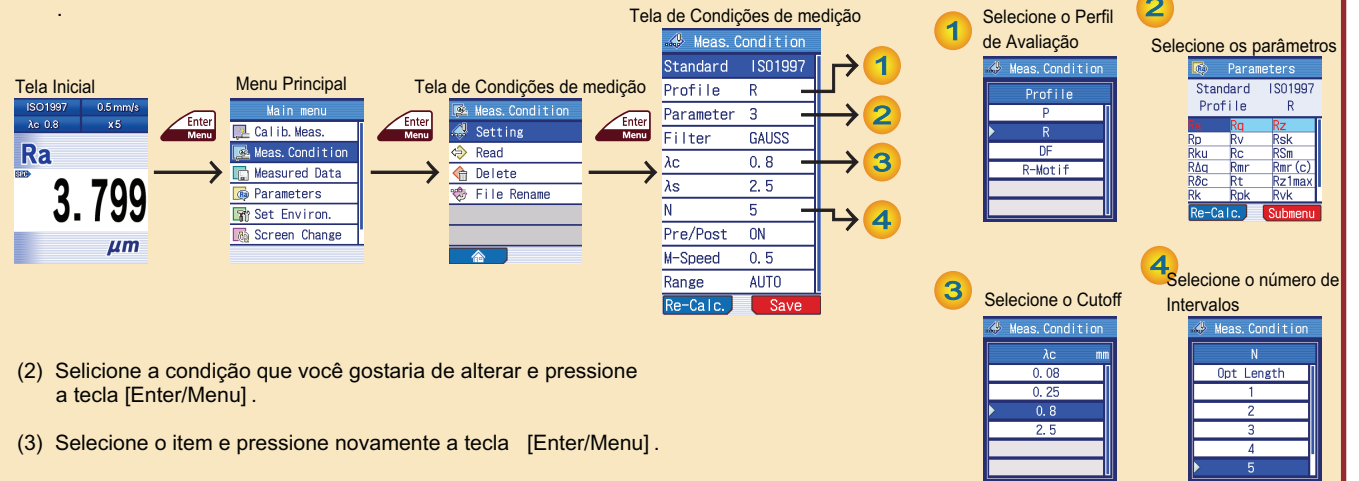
.

Tela Inicial

| ISO1997 | 0.5mm/s |
|---|---|
| λc 0.8 | x5 |

Ra

3.799

μm

Enter Menu

Menu Principal

Main menu
Calib. Meas.
Meas. Condition
Measured Data
Parameters
Set Environ.
Screen Change

Enter Menu

Tela de Condições de medição

Meas. Condition
Setting
Read
Delete
File Rename

Enter Menu

Tela de Condições de medição

Meas. Condition

| Standard | ISO1997 |
|---|---|
| Profile | R |
| Parameter | 3 |
| Filter | GAUSS |
| λc | 0.8 |
| λs | 2.5 |
| N | 5 |
| Pre/Post | ON |
| M-Speed | 0.5 |
| Range | AUTO |

Re-Calc. Save

1
2
3
4

1 Selecione o Perfil de Avaliação

Meas. Condition
Profile
P
R
DF
R-Motif

2 Selecione os parâmetros

Parameters
Standard ISO1997
Profile R

| Ra | Rq | Rz |
|---|---|---|
| Rp | Rv | Rsk |
| Rku | Rc | RSm |
| RΔq | Rmr | Rmr(c) |
| Rδc | Rt | Rz1max |
| Rk | Rpk | Rvk |

Re-Calc. Submenu

3 Selecione o Cutoff

Meas. Condition
λc mm
0.08
0.25
0.8
2.5

4 Selecione o número de Intervalos

Meas. Condition
N
Opt Length
1
2
3
4
5

(2) Selicione a condição que você gostaria de alterar e pressione a tecla [Enter/Menu] .

(3) Selecione o item e pressione novamente a tecla [Enter/Menu] .